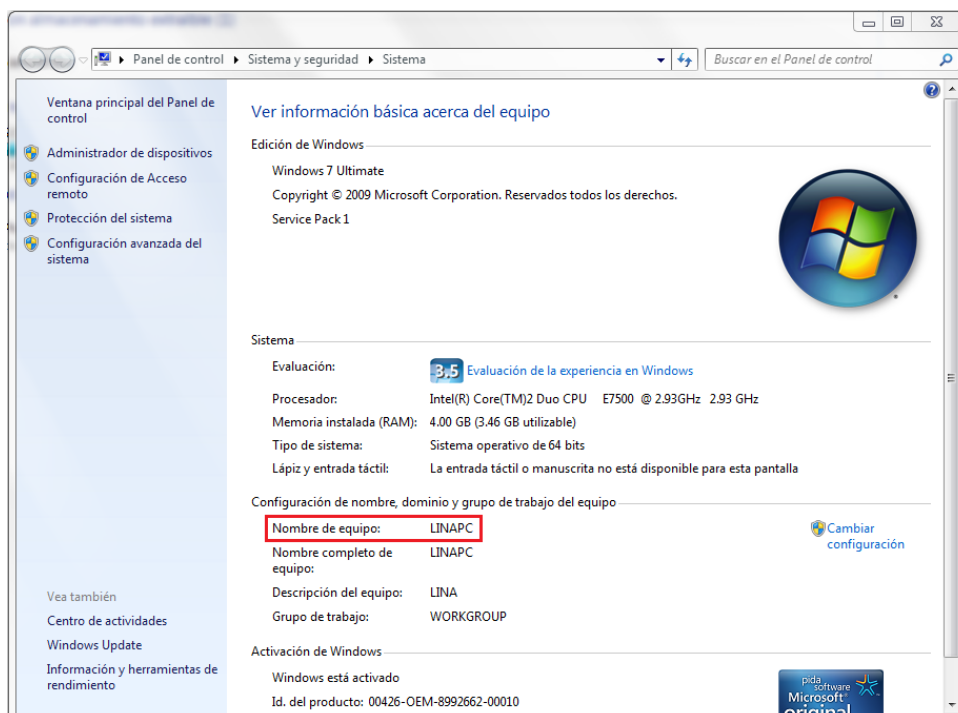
Panel de control ▸ Sistema y seguridad ▸ Sistema

Buscar en el Panel de control

Ventana principal del Panel de control

Administrador de dispositivos

Configuración de Acceso remoto

Protección del sistema

Configuración avanzada del sistema

Vea también

Centro de actividades

Windows Update

Información y herramientas de rendimiento

Ver información básica acerca del equipo

Edición de Windows

Windows 7 Ultimate

Copyright © 2009 Microsoft Corporation. Reservados todos los derechos.

Service Pack 1

Sistema

| | |
|---|---|
| Evaluación: | 3,5 Evaluación de la experiencia en Windows |
| Procesador: | Intel(R) Core(TM)2 Duo CPU E7500 @ 2.93GHz 2.93 GHz |
| Memoria instalada (RAM): | 4.00 GB (3.46 GB utilizable) |
| Tipo de sistema: | Sistema operativo de 64 bits |
| Lápiz y entrada táctil: | La entrada táctil o manuscrita no está disponible para esta pantalla |

Configuración de nombre, dominio y grupo de trabajo del equipo

| | |
|---|---|
| Nombre de equipo: | LINAPC |
| Nombre completo de equipo: | LINAPC |
| Descripción del equipo: | LINA |
| Grupo de trabajo: | WORKGROUP |

Cambiar configuración

Activación de Windows

Windows está activado

Id. del producto: 00426-OEM-8992662-00010

pida software Microsoft® original